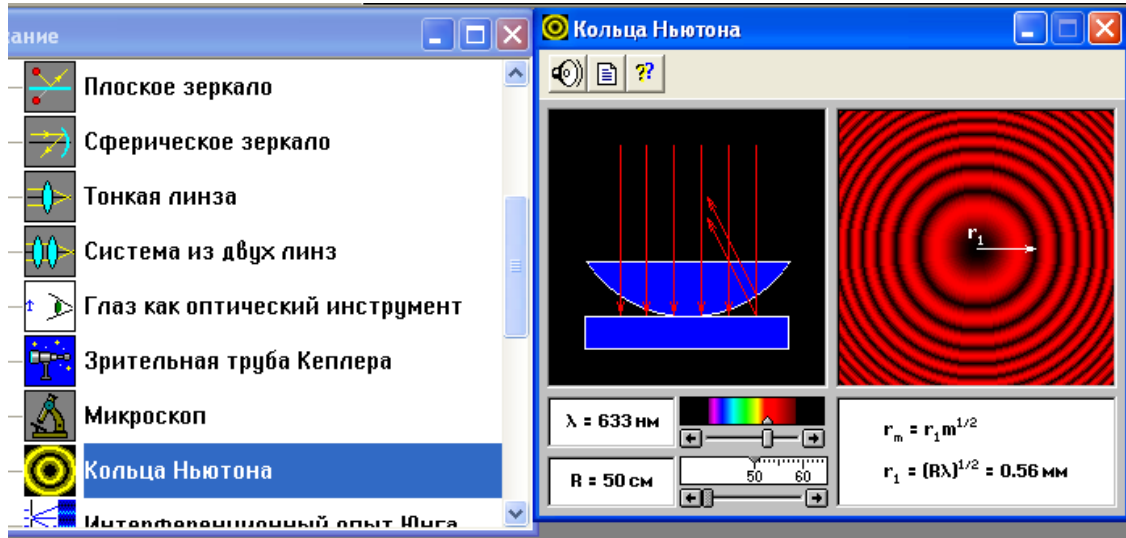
сание

Плоское зеркало

Сферическое зеркало

Тонкая линза

Система из двух линз

Глаз как оптический инструмент

Зрительная труба Кеплера

Микроскоп

Кольца Ньютона

Интерференционный опыт Юнга

Кольца Ньютона

?

$r_1$

λ = 633 нм

R = 50 см

50 60

$r_m = r_1 m^{1/2}$

$r_1 = (R\lambda)^{1/2} = 0.56$ мм